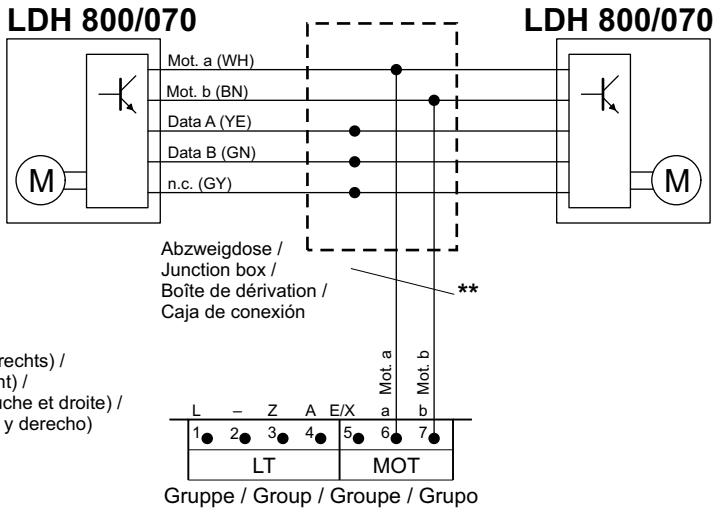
LDH 800/070

LDH 800/070

Mot. a (WH)
Mot. b (BN)
Data A (YE)
Data B (GN)
n.c. (GY)

M

M

Abzweigdose /
Junction box /
Boîte de dérivation /
Caja de conexión

**

rechts) /
nt) /
uche et droite) /
y derecho)

Mot. a
Mot. b

L – Z A E/X a b
1 2 3 4 5 6 7

LT
MOT

Gruppe / Group / Groupe / Grupo